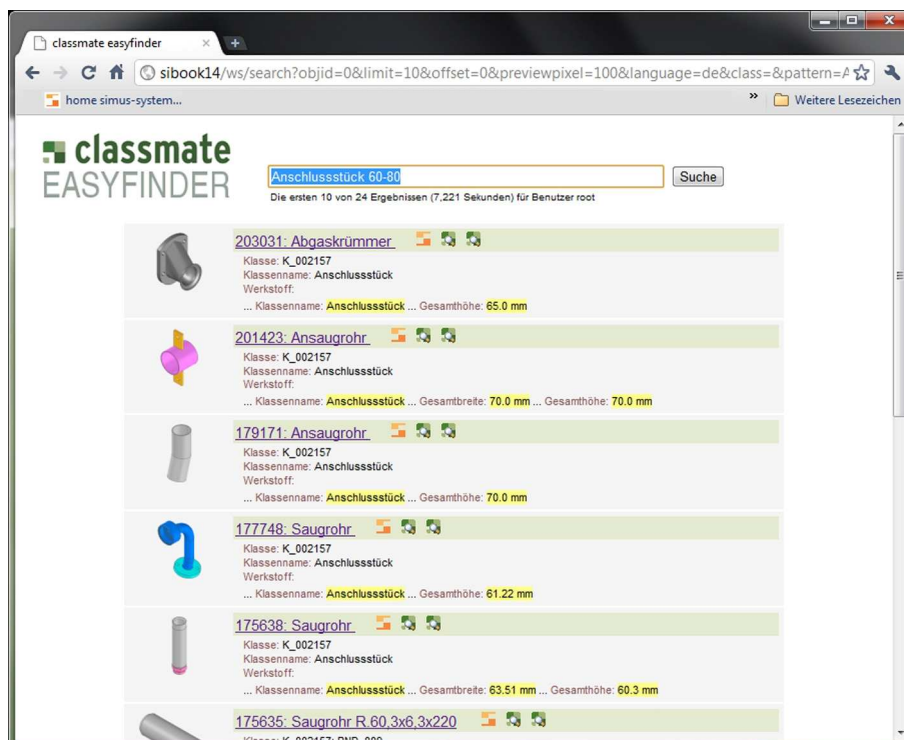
classmate easyfinder
sibook14/ws/search?objid=0&limit=10&offset=0&previewpixel=100&language=de&class=&pattern=A
home simus-system...
Weitere Lesezeichen

classmate
EASYFINDER

Anschlussstück 60-80
Suche
Die ersten 10 von 24 Ergebnissen (7,221 Sekunden) für Benutzer root

203031: Abgaskrümmer
Klasse: K_002157
Klassenname: Anschlussstück
Werkstoff:
... Klassenname: Anschlussstück ... Gesamthöhe: 65.0 mm

201423: Ansaugrohr
Klasse: K_002157
Klassenname: Anschlussstück
Werkstoff:
... Klassenname: Anschlussstück ... Gesamtbreite: 70.0 mm ... Gesamthöhe: 70.0 mm

179171: Ansaugrohr
Klasse: K_002157
Klassenname: Anschlussstück
Werkstoff:
... Klassenname: Anschlussstück ... Gesamthöhe: 70.0 mm

177748: Saugrohr
Klasse: K_002157
Klassenname: Anschlussstück
Werkstoff:
... Klassenname: Anschlussstück ... Gesamthöhe: 61.22 mm

175638: Saugrohr
Klasse: K_002157
Klassenname: Anschlussstück
Werkstoff:
... Klassenname: Anschlussstück ... Gesamtbreite: 63.51 mm ... Gesamthöhe: 60.3 mm

175635: Saugrohr R.60,3x6,3x220
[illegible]